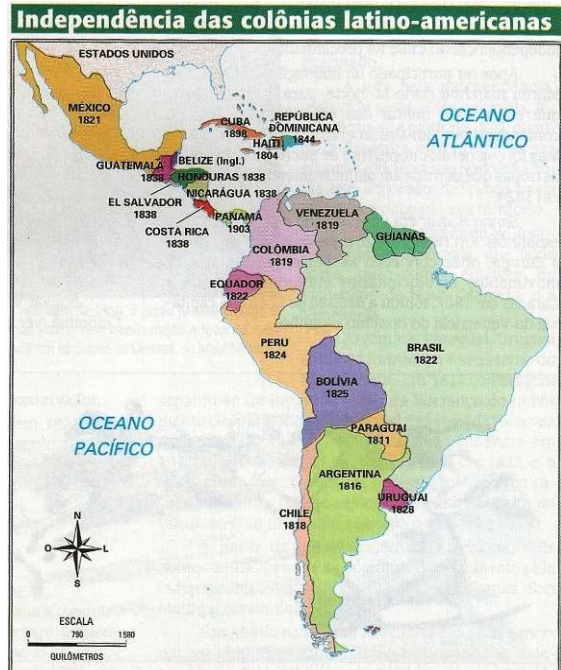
Independência das colônias latino-americanas

ESTADOS UNIDOS

MÉXICO
1821

CUBA
1898

REPÚBLICA DOMINICANA
1844

HAITI
1804

OCEANO ATLÂNTICO

GUATEMALA
1838

BELIZE (Ingl.)

HONDURAS 1838

EL SALVADOR
1838

NICARÁGUA 1838

COSTA RICA
1838

PANAMÁ
1903

VENEZUELA
1819

GUIANAS

COLÔMBIA
1819

EQUADOR
1822

PERU
1824

BRASIL
1822

BOLÍVIA
1825

OCEANO PACÍFICO

PARAGUAI
1811

ARGENTINA
1816

CHILE
1818

URUGUAI
1828

N
O
L
S

ESCALA
0 790 1580
QUILÔMETROS